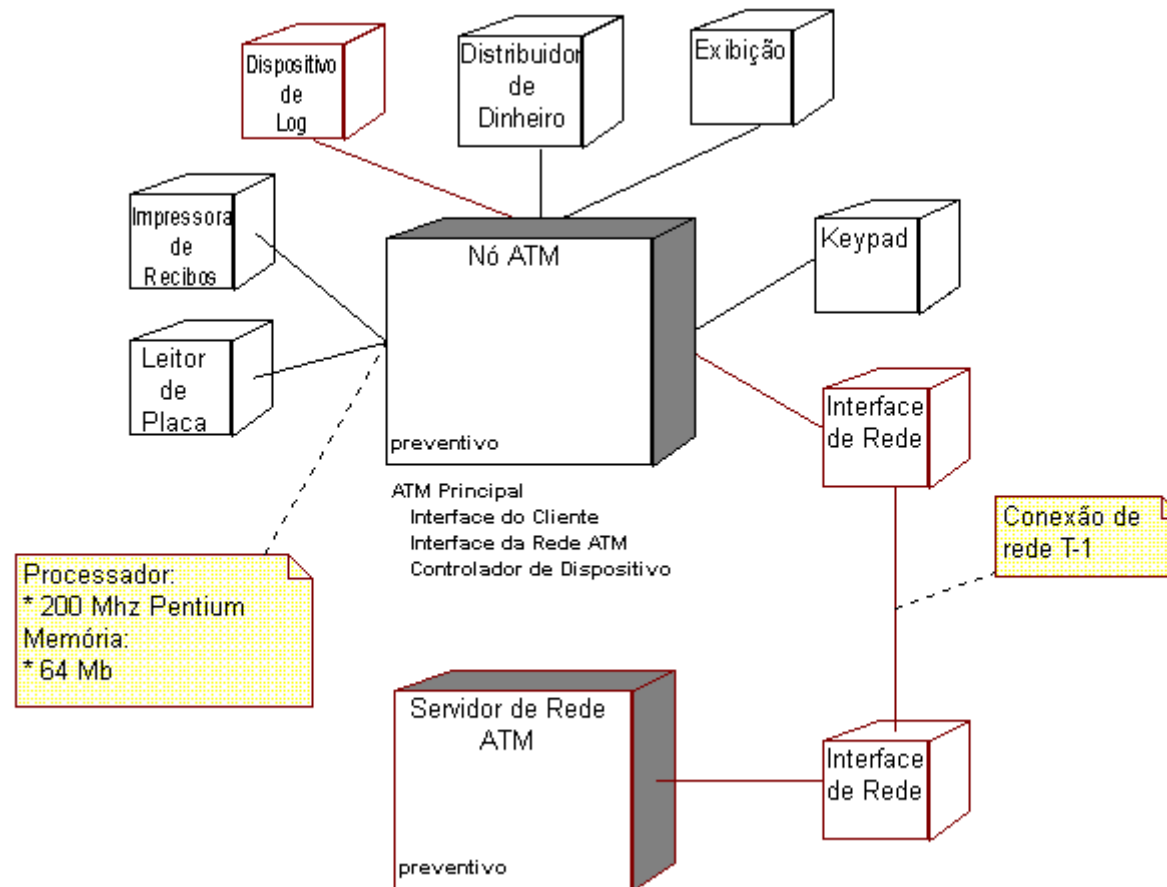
Dispositivo de Log

Distribuidor de Dinheiro

Exibição

Impressora de Recibos

Nó ATM

Keypad

Leitor de Placa

preventivo

Interface de Rede

ATM Principal
Interface do Cliente
Interface da Rede ATM
Controlador de Dispositivo

Conexão de rede T-1

Processador:
* 200 Mhz Pentium
Memória:
* 64 Mb

Servidor de Rede ATM

preventivo

Interface de Rede